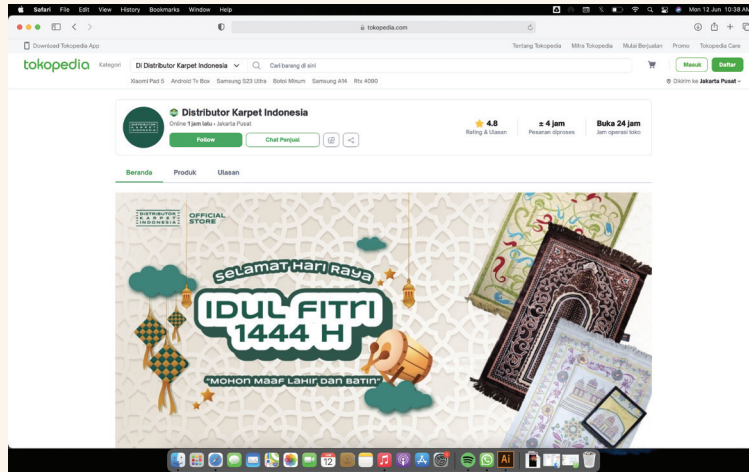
Safari File Edit View History Bookmarks Window Help
Mon 12 Jun 10:38 AM

tokopedia.com

Download Tokopedia App
Tentang Tokopedia Mitra Tokopedia Mulai Berjualan Promo Tokopedia Care

tokopedia Kategori Di Distributor Karpet Indonesia Cari barang di sini
Masuk Daftar
Xiaomi Pad 5 Android Tv Box Samsung S23 Ultra Botol Minum Samsung A14 Rtx 4090
Dikirim ke Jakarta Pusat

DISTRIBUTOR KARPET INDONESIA
Distributor Karpet Indonesia
Online 1 jam lalu • Jakarta Pusat
Follow Chat Penjual

4.8
Rating & Ulasan
± 4 jam
Pesanan diproses
Buka 24 jam
Jam operasi toko

Beranda Produk Ulasan

DISTRIBUTOR KARPET INDONESIA OFFICIAL STORE

Selamat Hari Raya
IDUL FITRI 1444 H
"MOHON MAAF LAHIR DAN BATIN"

12